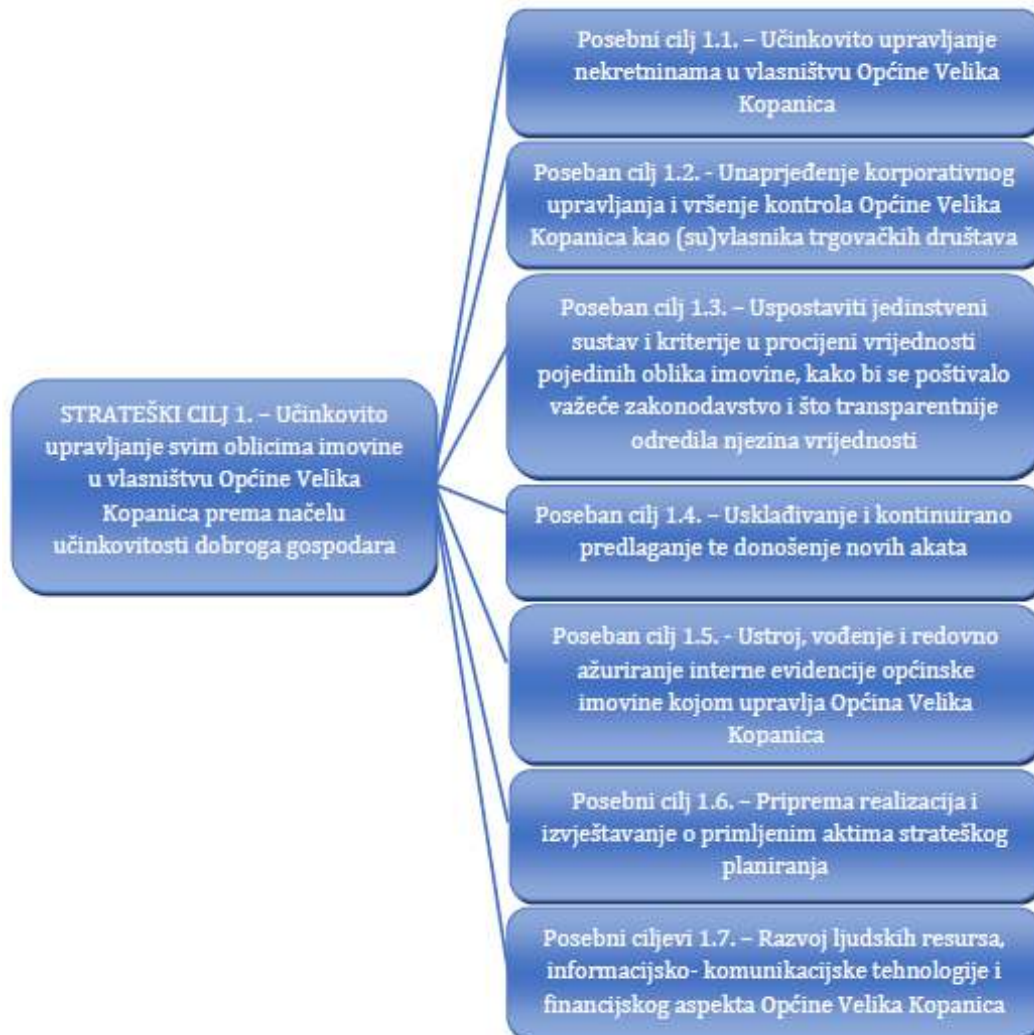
STRATEŠKI CILJ 1. – Učinkovito upravljanje svim oblicima imovine u vlasništvu Općine Velika Kopanica prema načelu učinkovitosti dobroga gospodara

Posebni cilj 1.1. – Učinkovito upravljanje nekretninama u vlasništvu Općine Velika Kopanica

Poseban cilj 1.2. - Unaprjeđenje korporativnog upravljanja i vršenje kontrola Općine Velika Kopanica kao (su)vlasnika trgovačkih društava

Poseban cilj 1.3. – Uspostaviti jedinstveni sustav i kriterije u procjeni vrijednosti pojedinih oblika imovine, kako bi se poštivalo važeće zakonodavstvo i što transparentnije odredila njezina vrijednosti

Poseban cilj 1.4. – Usklađivanje i kontinuirano predlaganje te donošenje novih akata

Poseban cilj 1.5. - Ustroj, vođenje i redovno ažuriranje interne evidencije općinske imovine kojom upravlja Općina Velika Kopanica

Posebni cilj 1.6. – Priprema realizacija i izvještavanje o primljenim aktima strateškog planiranja

Posebni ciljevi 1.7. – Razvoj ljudskih resursa, informacijsko- komunikacijske tehnologije i financijskog aspekta Općine Velika Kopanica